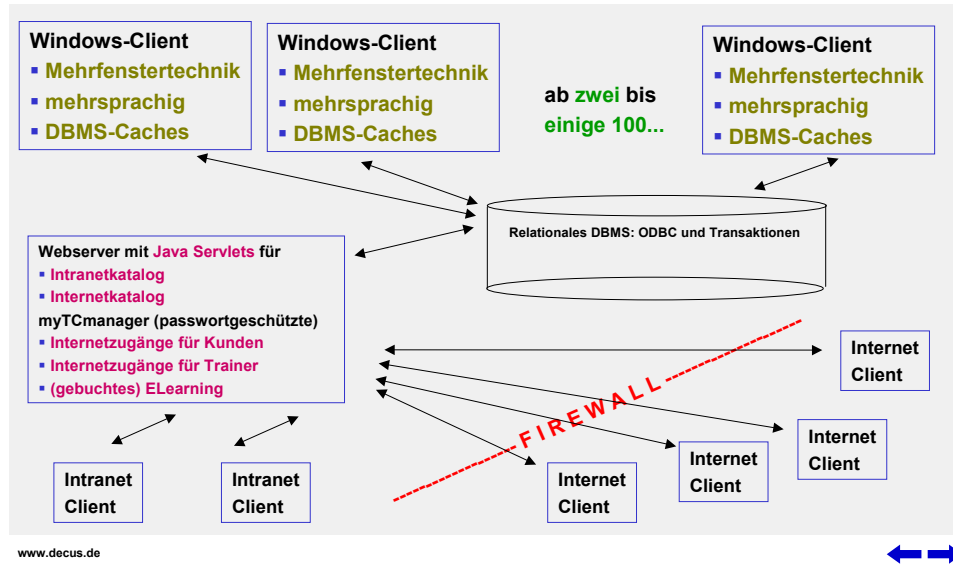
Windows-Client
- Mehrfenstertechnik
- mehrsprachig
- DBMS-Caches

Windows-Client
- Mehrfenstertechnik
- mehrsprachig
- DBMS-Caches

ab zwei bis einige 100...

Windows-Client
- Mehrfenstertechnik
- mehrsprachig
- DBMS-Caches

Relationales DBMS: ODBC und Transaktionen

Webserver mit Java Servlets für
- Intranetkatalog
- Internetkatalog
myTCmanager (passwortgeschützte)
- Internetzugänge für Kunden
- Internetzugänge für Trainer
- (gebuchtes) ELearning

Internet Client

FIREWALL

Internet Client

Internet Client

Internet Client

Intranet Client

Intranet Client

www.decus.de